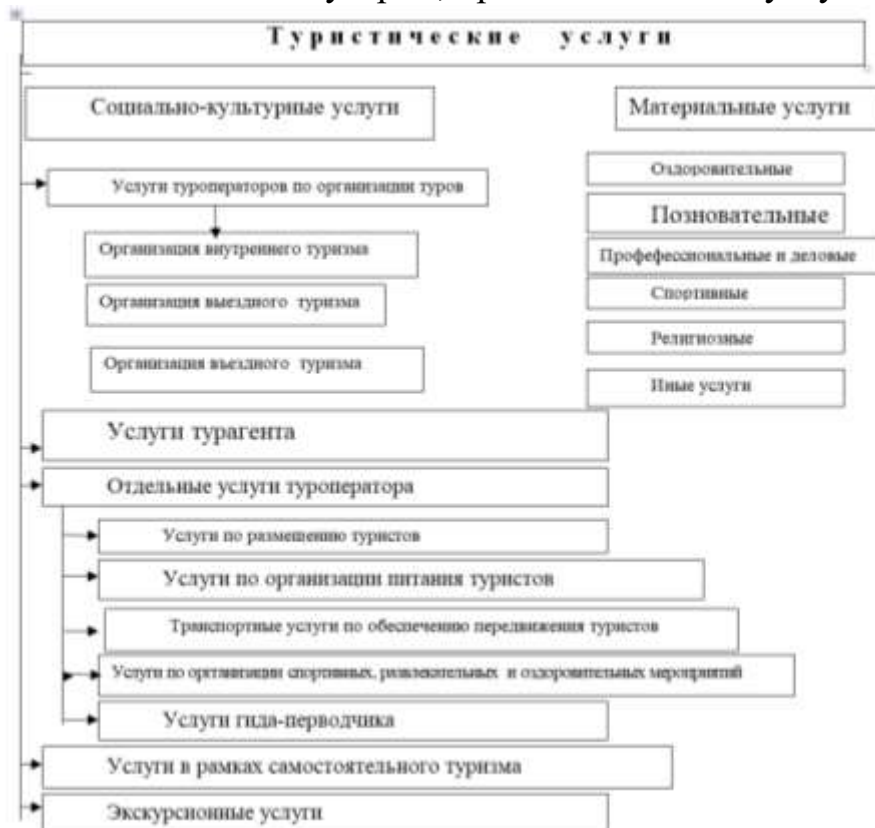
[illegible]

Туристические услуги

Социально-культурные услуги

Материальные услуги

Оздоровительные

Позновательные

Профефессиональные и деловые

Спортивные

Религиозные

Иные услуги

Услуги туроператоров по организации туров

Организация внутреннего туризма

Организация выездного туризма

Организация въездного туризма

Услуги турагента

Отдельные услуги туроператора

Услуги по размещению туристов

Услуги по организации питания туристов

Транспортные услуги по обеспечению передвижения туристов

Услуги по организации спортивных, развлекательных и оздоровительных мероприятий

Услуги гида-перводчика

Услуги в рамках самостоятельного туризма

Экскурсионные услуги